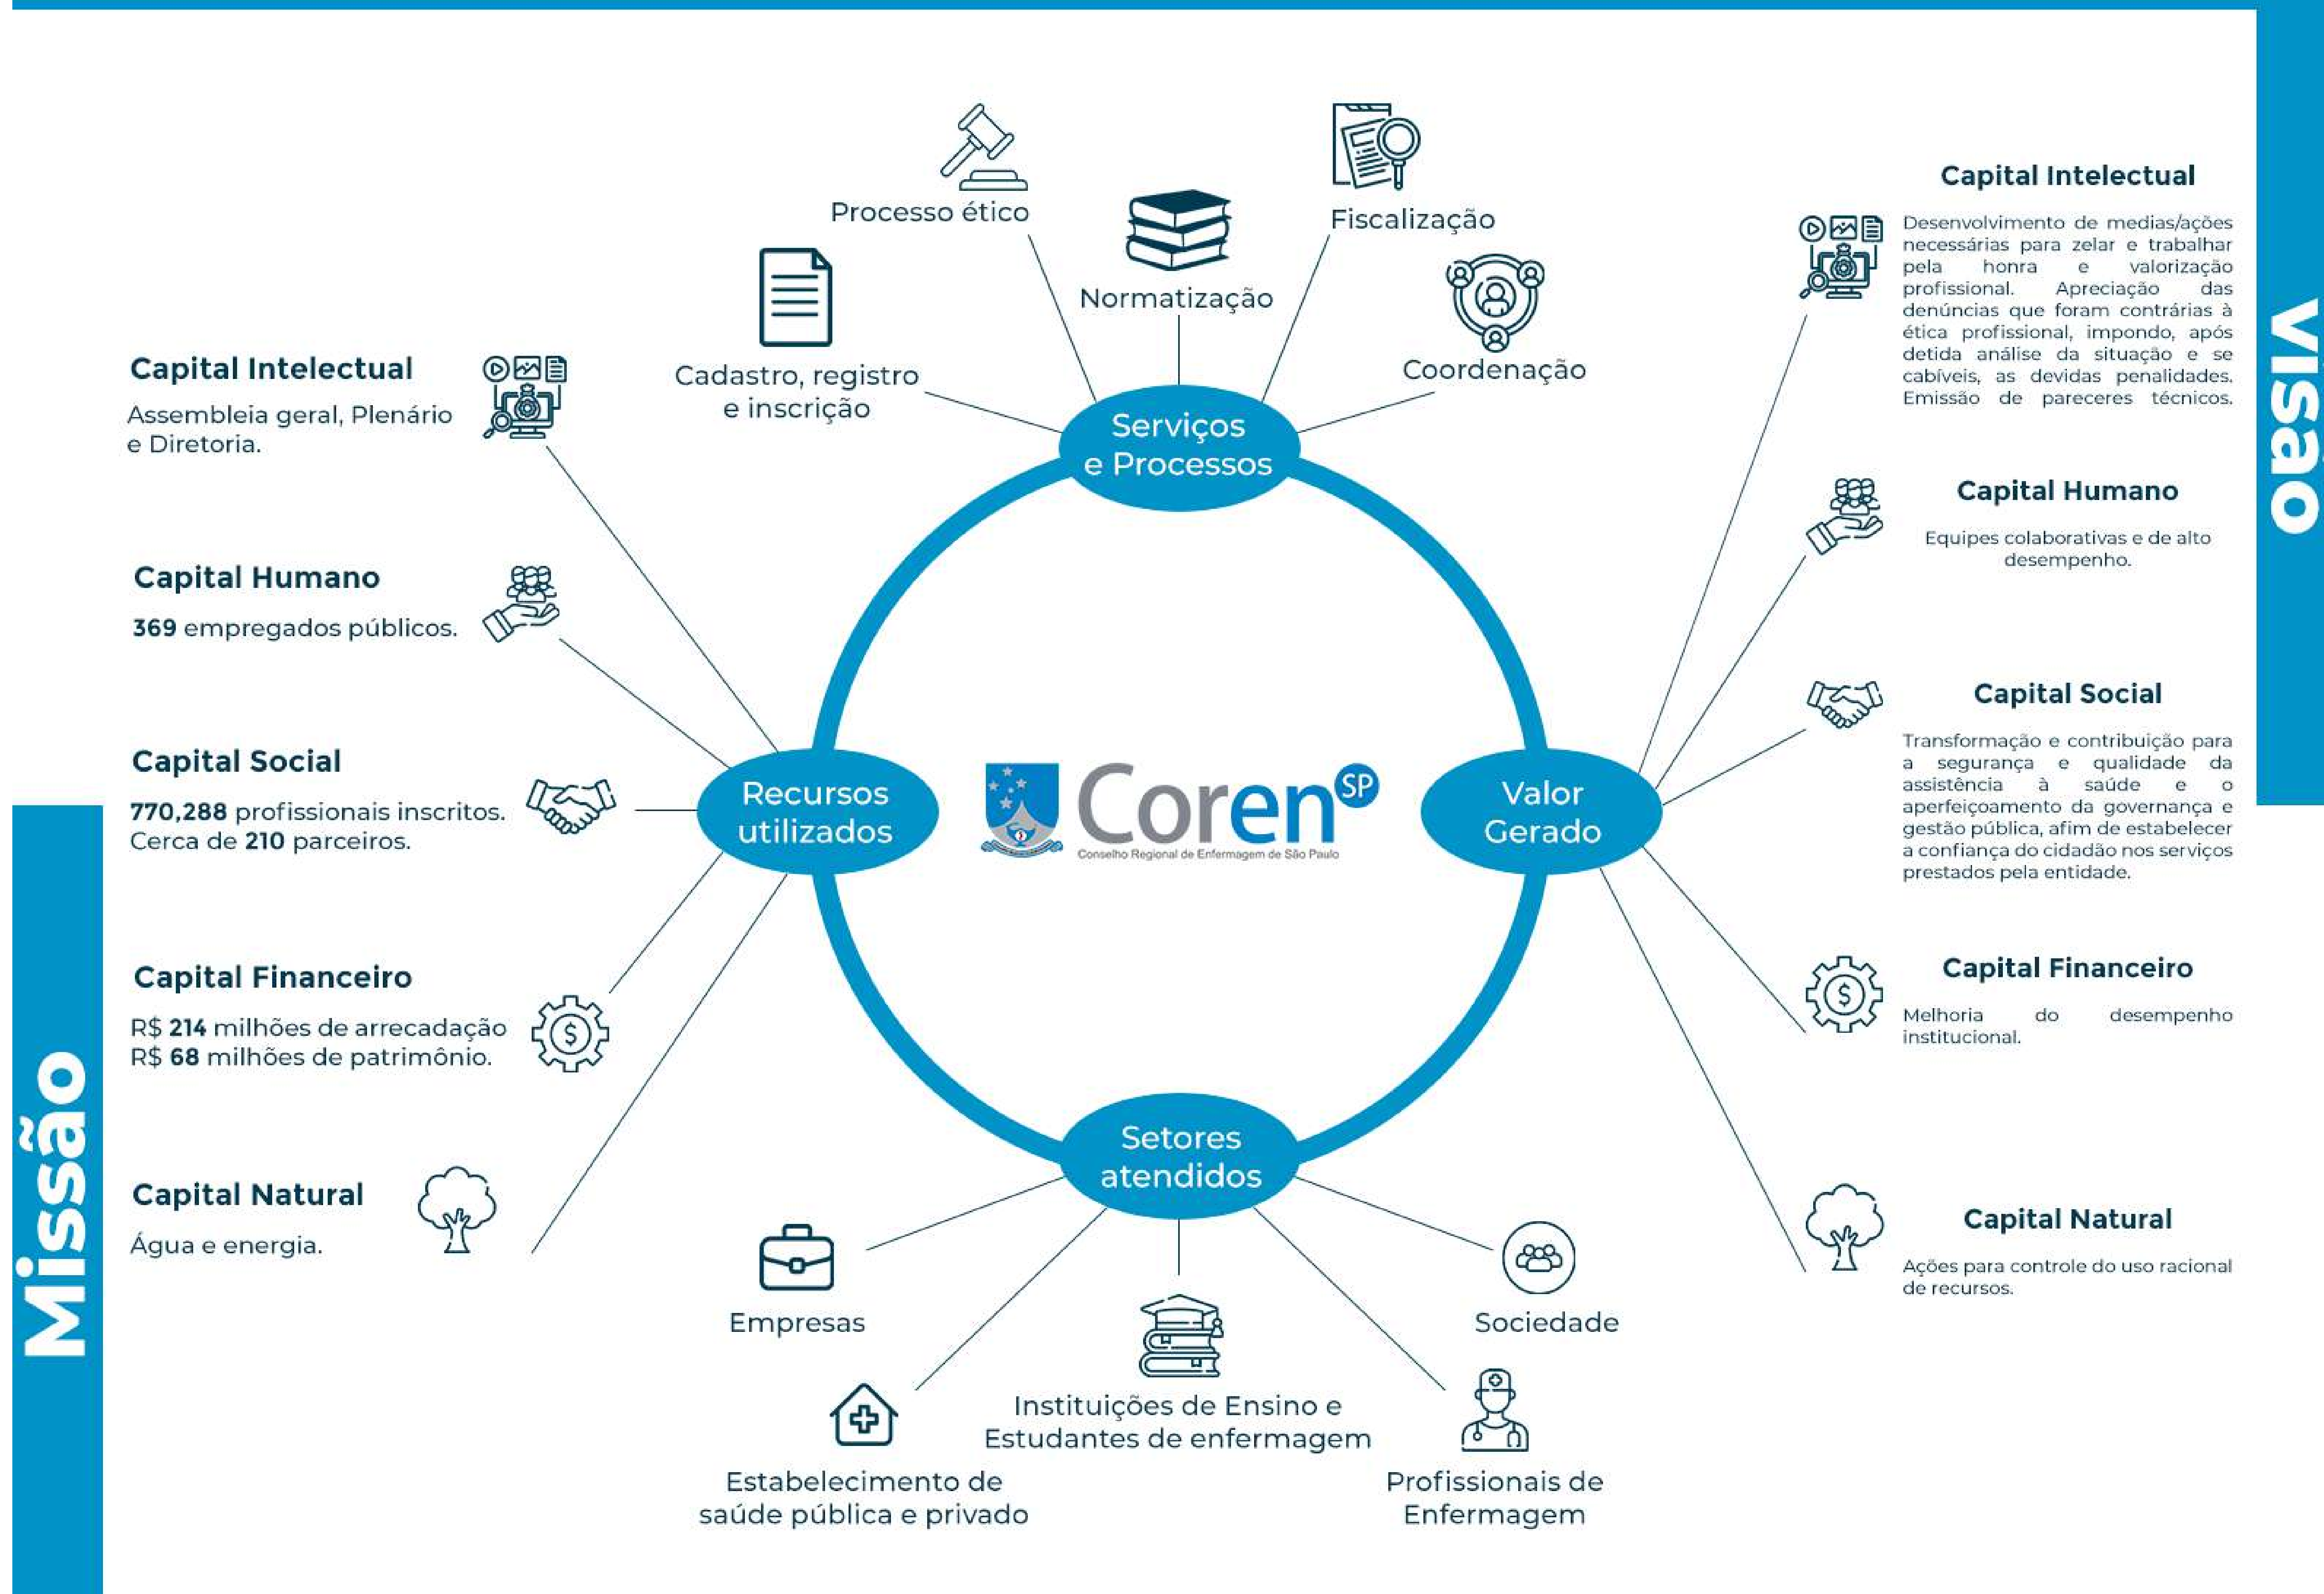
Visão

Processo ético

Normatização

Fiscalização

Coordenação

Cadastro, registro e inscrição

Serviços e Processos

Capital Intelectual

Assembleia geral, Plenário e Diretoria.

Capital Humano

**369** empregados públicos.

Capital Social

**770,288** profissionais inscritos. Cerca de **210** parceiros.

Capital Financeiro

R$ **214** milhões de arrecadação
R$ **68** milhões de patrimônio.

Capital Natural

Água e energia.

Recursos utilizados

Coren SP
Conselho Regional de Enfermagem de São Paulo

Valor Gerado

Capital Intelectual

Desenvolvimento de medias/ações necessárias para zelar e trabalhar pela honra e valorização profissional. Apreciação das denúncias que foram contrárias à ética profissional, impondo, após detida análise da situação e se cabíveis, as devidas penalidades. Emissão de pareceres técnicos.

Capital Humano

Equipes colaborativas e de alto desempenho.

Capital Social

Transformação e contribuição para a segurança e qualidade da assistência à saúde e o aperfeiçoamento da governança e gestão pública, afim de estabelecer a confiança do cidadão nos serviços prestados pela entidade.

Capital Financeiro

Melhoria do desempenho institucional.

Capital Natural

Ações para controle do uso racional de recursos.

Setores atendidos

Empresas

Sociedade

Instituições de Ensino e Estudantes de enfermagem

Estabelecimento de saúde pública e privado

Profissionais de Enfermagem

Missão